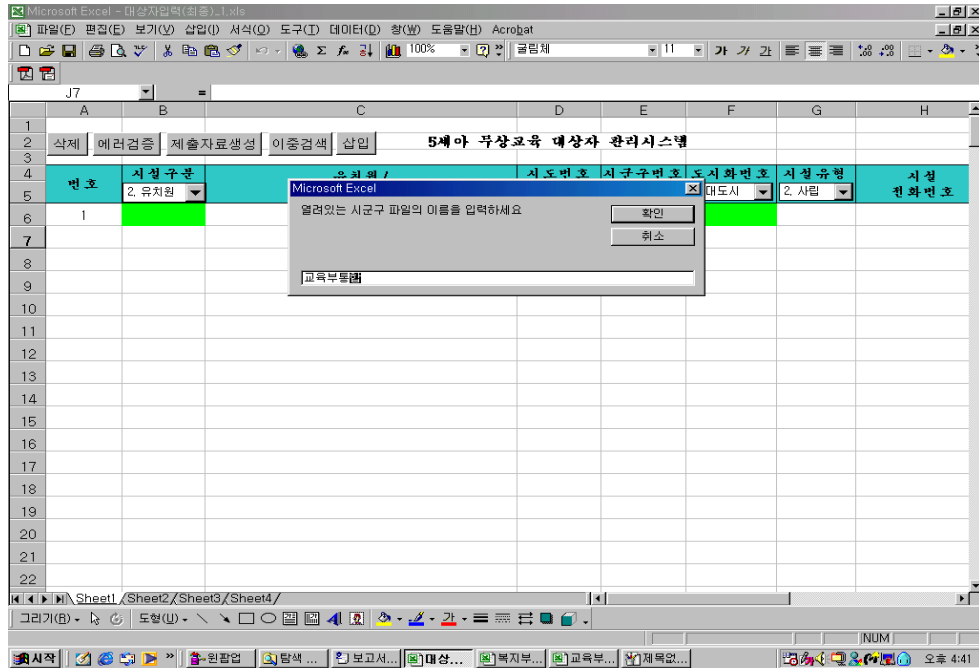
Microsoft Excel - 대상자입력(최종)_1.xls

파일(F) 편집(E) 보기(V) 삽입(I) 서식(O) 도구(T) 데이터(D) 창(W) 도움말(H) Acrobat

100% 굴림체 11 가 가 가

J7 =

| | A | B | C | D | E | F | G | H |
|---|---|---|---|---|---|---|---|---|
| 1 | | | | | | | | |
| 2 | 삭제 | 에러검증 | 제출자료생성 이중검색 삽입 | 5세아 무상교육 대상자 관리시스템 | | | | |
| 3 | | | | | | | | |
| 4 | 번호 | 시설구분 | 유치원/ | 시도번호 | 시군구번호 | 도시화번호 | 시설유형 | 시설 전화번호 |
| 5 | | 2. 유치원 | | | | 대도시 | 2. 사립 | |
| 6 | 1 | | | | | | | |

Microsoft Excel

열려있는 시군구 파일의 이름을 입력하세요

확인

취소

교육부통계

7
8
9
10
11
12
13
14
15
16
17
18
19
20
21
22

Sheet1 Sheet2 Sheet3 Sheet4

그리기(R) 도형(U)

NUM

시작 윈팝업 탐색 ... 보고서... 대상... 복지부... 교육부... 제목없... 오후 4:41